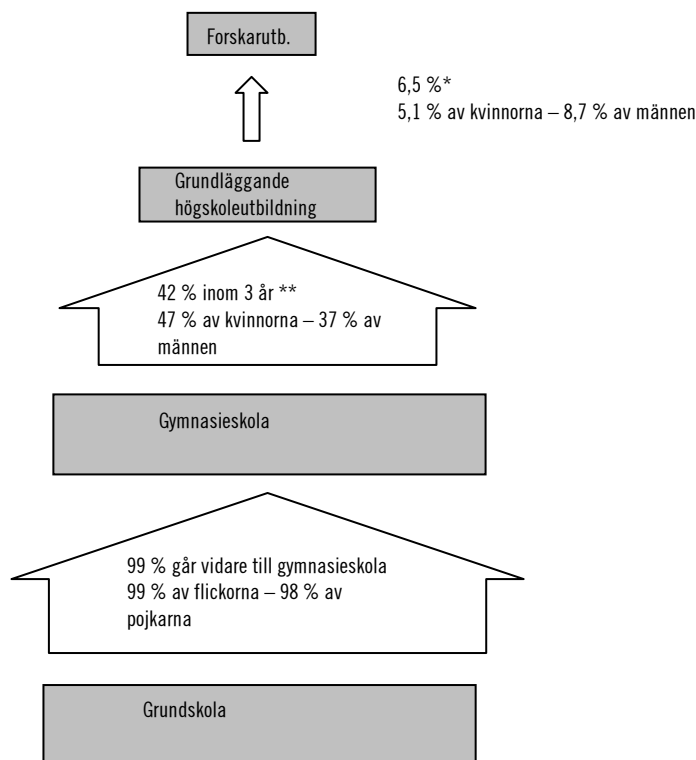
Forskarutb.

6,5 %*
5,1 % av kvinnorna – 8,7 % av männen

Grundläggande högskoleutbildning

42 % inom 3 år **
47 % av kvinnorna – 37 % av männen

Gymnasieskola

99 % går vidare till gymnasieskola
99 % av flickorna – 98 % av pojkarna

Grundskola